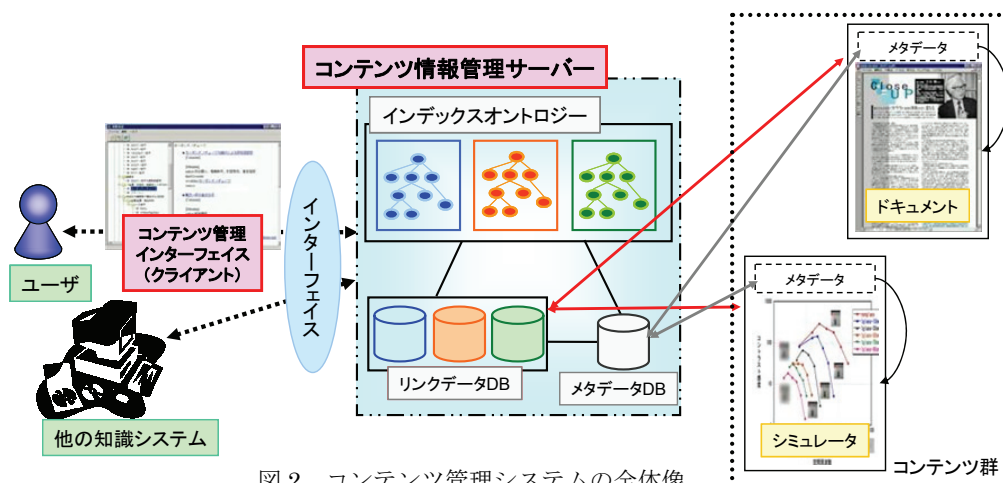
コンテンツ情報管理サーバー

インデックスオントロジー

インターフェイス

コンテンツ管理インターフェイス（クライアント）

ユーザ

他の知識システム

リンクデータDB

メタデータDB

メタデータ

ドキュメント

メタデータ

シミュレータ

コンテンツ群

図２　コンテンツ管理システムの全体像